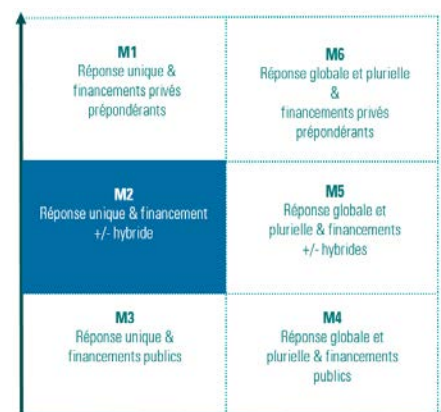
M1
Réponse unique & financements privés prépondérants

M6
Réponse globale et plurielle & financements privés prépondérants

M2
Réponse unique & financement +/- hybride

M5
Réponse globale et plurielle & financements +/- hybrides

M3
Réponse unique & financements publics

M4
Réponse globale et plurielle & financements publics